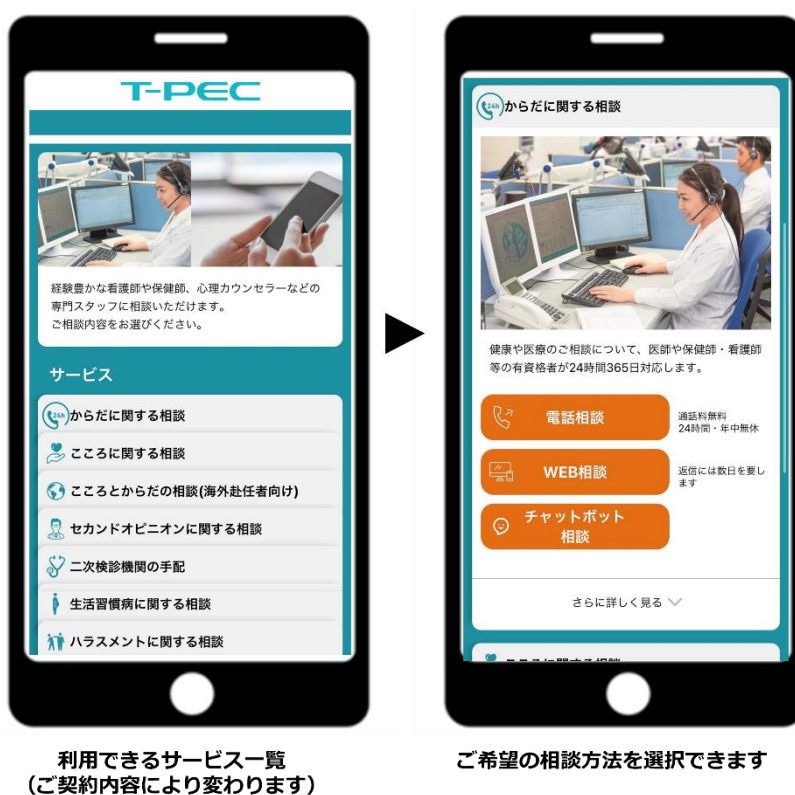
T-PEC

経験豊かな看護師や保健師、心理カウンセラーなどの専門スタッフに相談いただけます。
ご相談内容をお選びください。

サービス

24h からだに関する相談

こころに関する相談

こころとからだの相談(海外赴任者向け)

セカンドオピニオンに関する相談

二次検診機関の手配

生活習慣病に関する相談

ハラスメントに関する相談

利用できるサービス一覧
(ご契約内容により変わります)

24h からだに関する相談

健康や医療のご相談について、医師や保健師・看護師等の有資格者が24時間365日対応します。

電話相談

通話料無料
24時間・年中無休

WEB相談

返信には数日を要します

チャットボット相談

さらに詳しく見る

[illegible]

ご希望の相談方法を選択できます